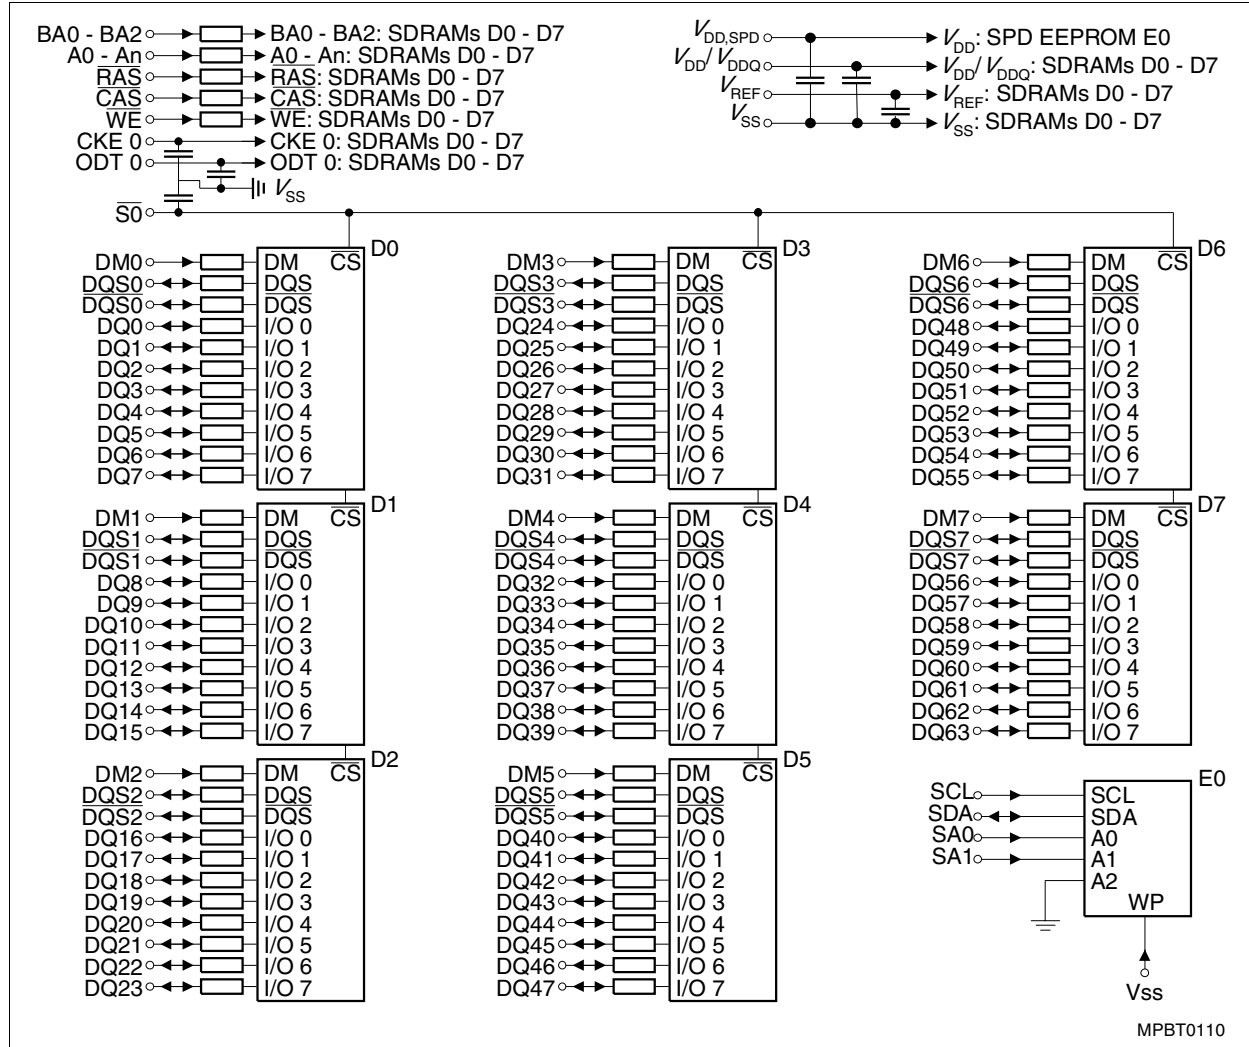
BA0 - BA2 → BA0 - BA2: SDRAMs D0 - D7
A0 - An → A0 - An: SDRAMs D0 - D7
$\overline{RAS}$ → $\overline{RAS}$: SDRAMs D0 - D7
$\overline{CAS}$ → $\overline{CAS}$: SDRAMs D0 - D7
$\overline{WE}$ → $\overline{WE}$: SDRAMs D0 - D7
CKE 0 → CKE 0: SDRAMs D0 - D7
ODT 0 → ODT 0: SDRAMs D0 - D7
$V_{SS}$
$\overline{S0}$

$V_{DD,SPD}$ → $V_{DD}$: SPD EEPROM E0
$V_{DD}$/ $V_{DDQ}$ → $V_{DD}$/ $V_{DDQ}$: SDRAMs D0 - D7
$V_{REF}$ → $V_{REF}$: SDRAMs D0 - D7
$V_{SS}$ → $V_{SS}$: SDRAMs D0 - D7

D0
DM0 DM
DQS0 DQS
$\overline{DQS0}$ $\overline{DQS}$
DQ0 I/O 0
DQ1 I/O 1
DQ2 I/O 2
DQ3 I/O 3
DQ4 I/O 4
DQ5 I/O 5
DQ6 I/O 6
DQ7 I/O 7
$\overline{CS}$

D1
DM1 DM
DQS1 DQS
$\overline{DQS1}$ $\overline{DQS}$
DQ8 I/O 0
DQ9 I/O 1
DQ10 I/O 2
DQ11 I/O 3
DQ12 I/O 4
DQ13 I/O 5
DQ14 I/O 6
DQ15 I/O 7
$\overline{CS}$

D2
DM2 DM
DQS2 DQS
$\overline{DQS2}$ $\overline{DQS}$
DQ16 I/O 0
DQ17 I/O 1
DQ18 I/O 2
DQ19 I/O 3
DQ20 I/O 4
DQ21 I/O 5
DQ22 I/O 6
DQ23 I/O 7
$\overline{CS}$

D3
DM3 DM
DQS3 DQS
$\overline{DQS3}$ $\overline{DQS}$
DQ24 I/O 0
DQ25 I/O 1
DQ26 I/O 2
DQ27 I/O 3
DQ28 I/O 4
DQ29 I/O 5
DQ30 I/O 6
DQ31 I/O 7
$\overline{CS}$

D4
DM4 DM
DQS4 DQS
$\overline{DQS4}$ $\overline{DQS}$
DQ32 I/O 0
DQ33 I/O 1
DQ34 I/O 2
DQ35 I/O 3
DQ36 I/O 4
DQ37 I/O 5
DQ38 I/O 6
DQ39 I/O 7
$\overline{CS}$

D5
DM5 DM
DQS5 DQS
$\overline{DQS5}$ $\overline{DQS}$
DQ40 I/O 0
DQ41 I/O 1
DQ42 I/O 2
DQ43 I/O 3
DQ44 I/O 4
DQ45 I/O 5
DQ46 I/O 6
DQ47 I/O 7
$\overline{CS}$

D6
DM6 DM
DQS6 DQS
$\overline{DQS6}$ $\overline{DQS}$
DQ48 I/O 0
DQ49 I/O 1
DQ50 I/O 2
DQ51 I/O 3
DQ52 I/O 4
DQ53 I/O 5
DQ54 I/O 6
DQ55 I/O 7
$\overline{CS}$

D7
DM7 DM
DQS7 DQS
$\overline{DQS7}$ $\overline{DQS}$
DQ56 I/O 0
DQ57 I/O 1
DQ58 I/O 2
DQ59 I/O 3
DQ60 I/O 4
DQ61 I/O 5
DQ62 I/O 6
DQ63 I/O 7
$\overline{CS}$

E0
SCL SCL
SDA SDA
SA0 A0
SA1 A1
A2
WP
Vss

MPBT0110